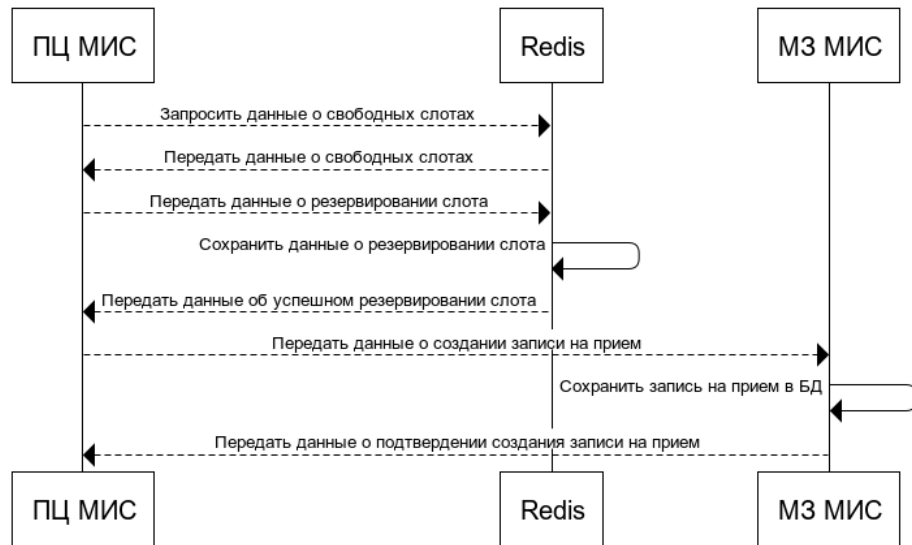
ПЦ МИС

Redis

МЗ МИС

Запросить данные о свободных слотах

Передать данные о свободных слотах

Передать данные о резервировании слота

Сохранить данные о резервировании слота

Передать данные об успешном резервировании слота

Передать данные о создании записи на прием

Сохранить запись на прием в БД

Передать данные о подтвердении создания записи на прием

ПЦ МИС

Redis

МЗ МИС